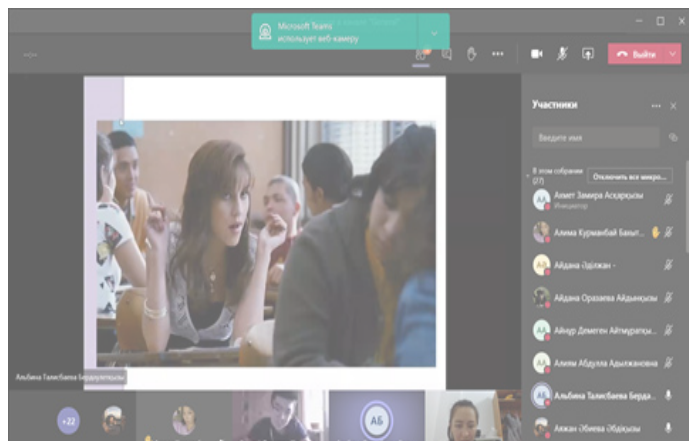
Microsoft Teams
использует веб-камеру

Выйти

Участники

Введите имя

В этом собрании (27)

Отключить все микро...

Ахмет Замира Асқарқызы
Инициатор

Алима Курманбай Бакыт...

Айдана Әділжан -

Айдана Оразаева Айдынқызы

Айнур Демеген Айтмұратқы...

Алима Абдулла Адылжановна

Альбина Талисбаева Берда...

Аяжан Әбиева Әбдіқызы

Альбина Талисбаева Бердаулетқызы

+22

АБ